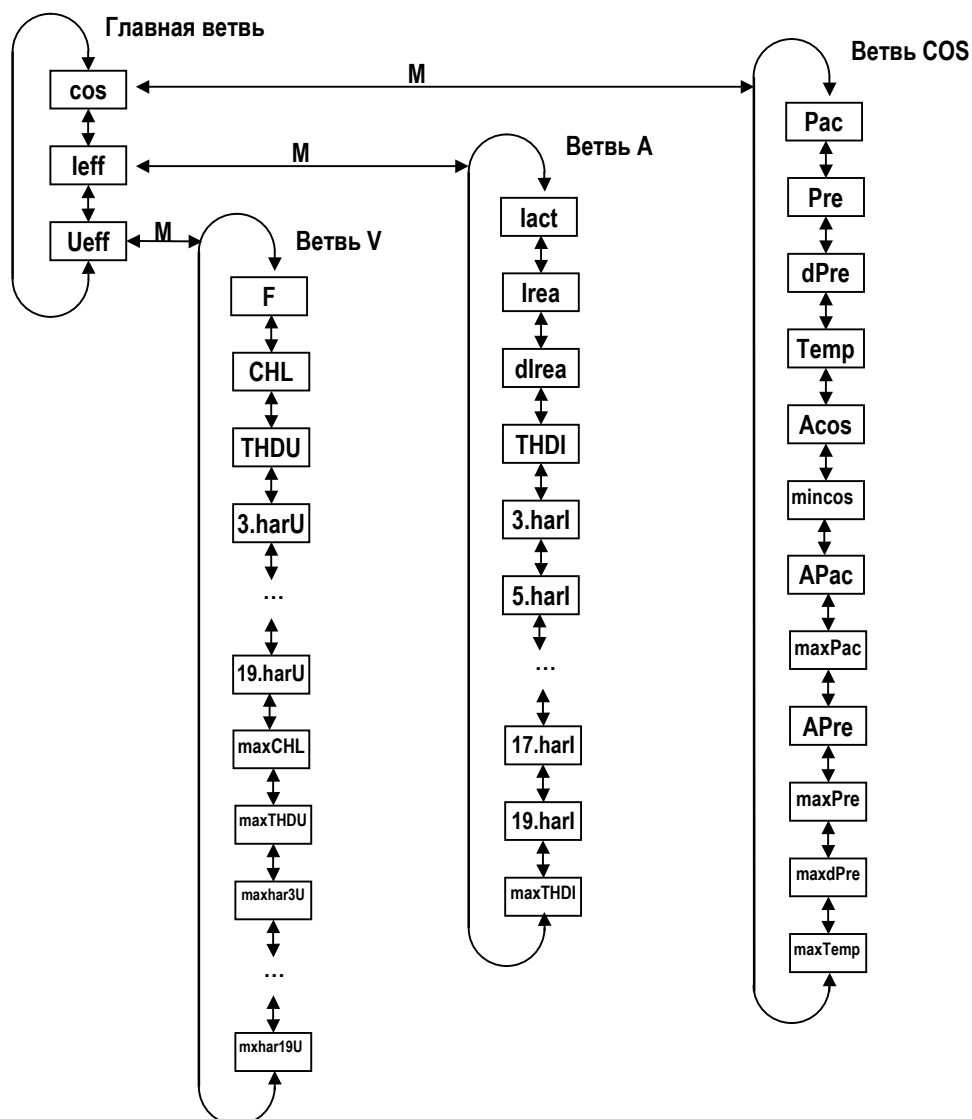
Главная ветвь

cos

Ieff

Ueff

M

M

M

Ветвь V

F

CHL

THDU

3.harU

...

19.harU

maxCHL

maxTHDU

maxhar3U

...

mxhar19U

Ветвь A

Iact

Irea

dIrea

THDI

3.harI

5.harI

...

17.harI

19.harI

maxTHDI

Ветвь COS

Pac

Pre

dPre

Temp

Acos

mincos

APac

maxPac

APre

maxPre

maxdPre

maxTemp